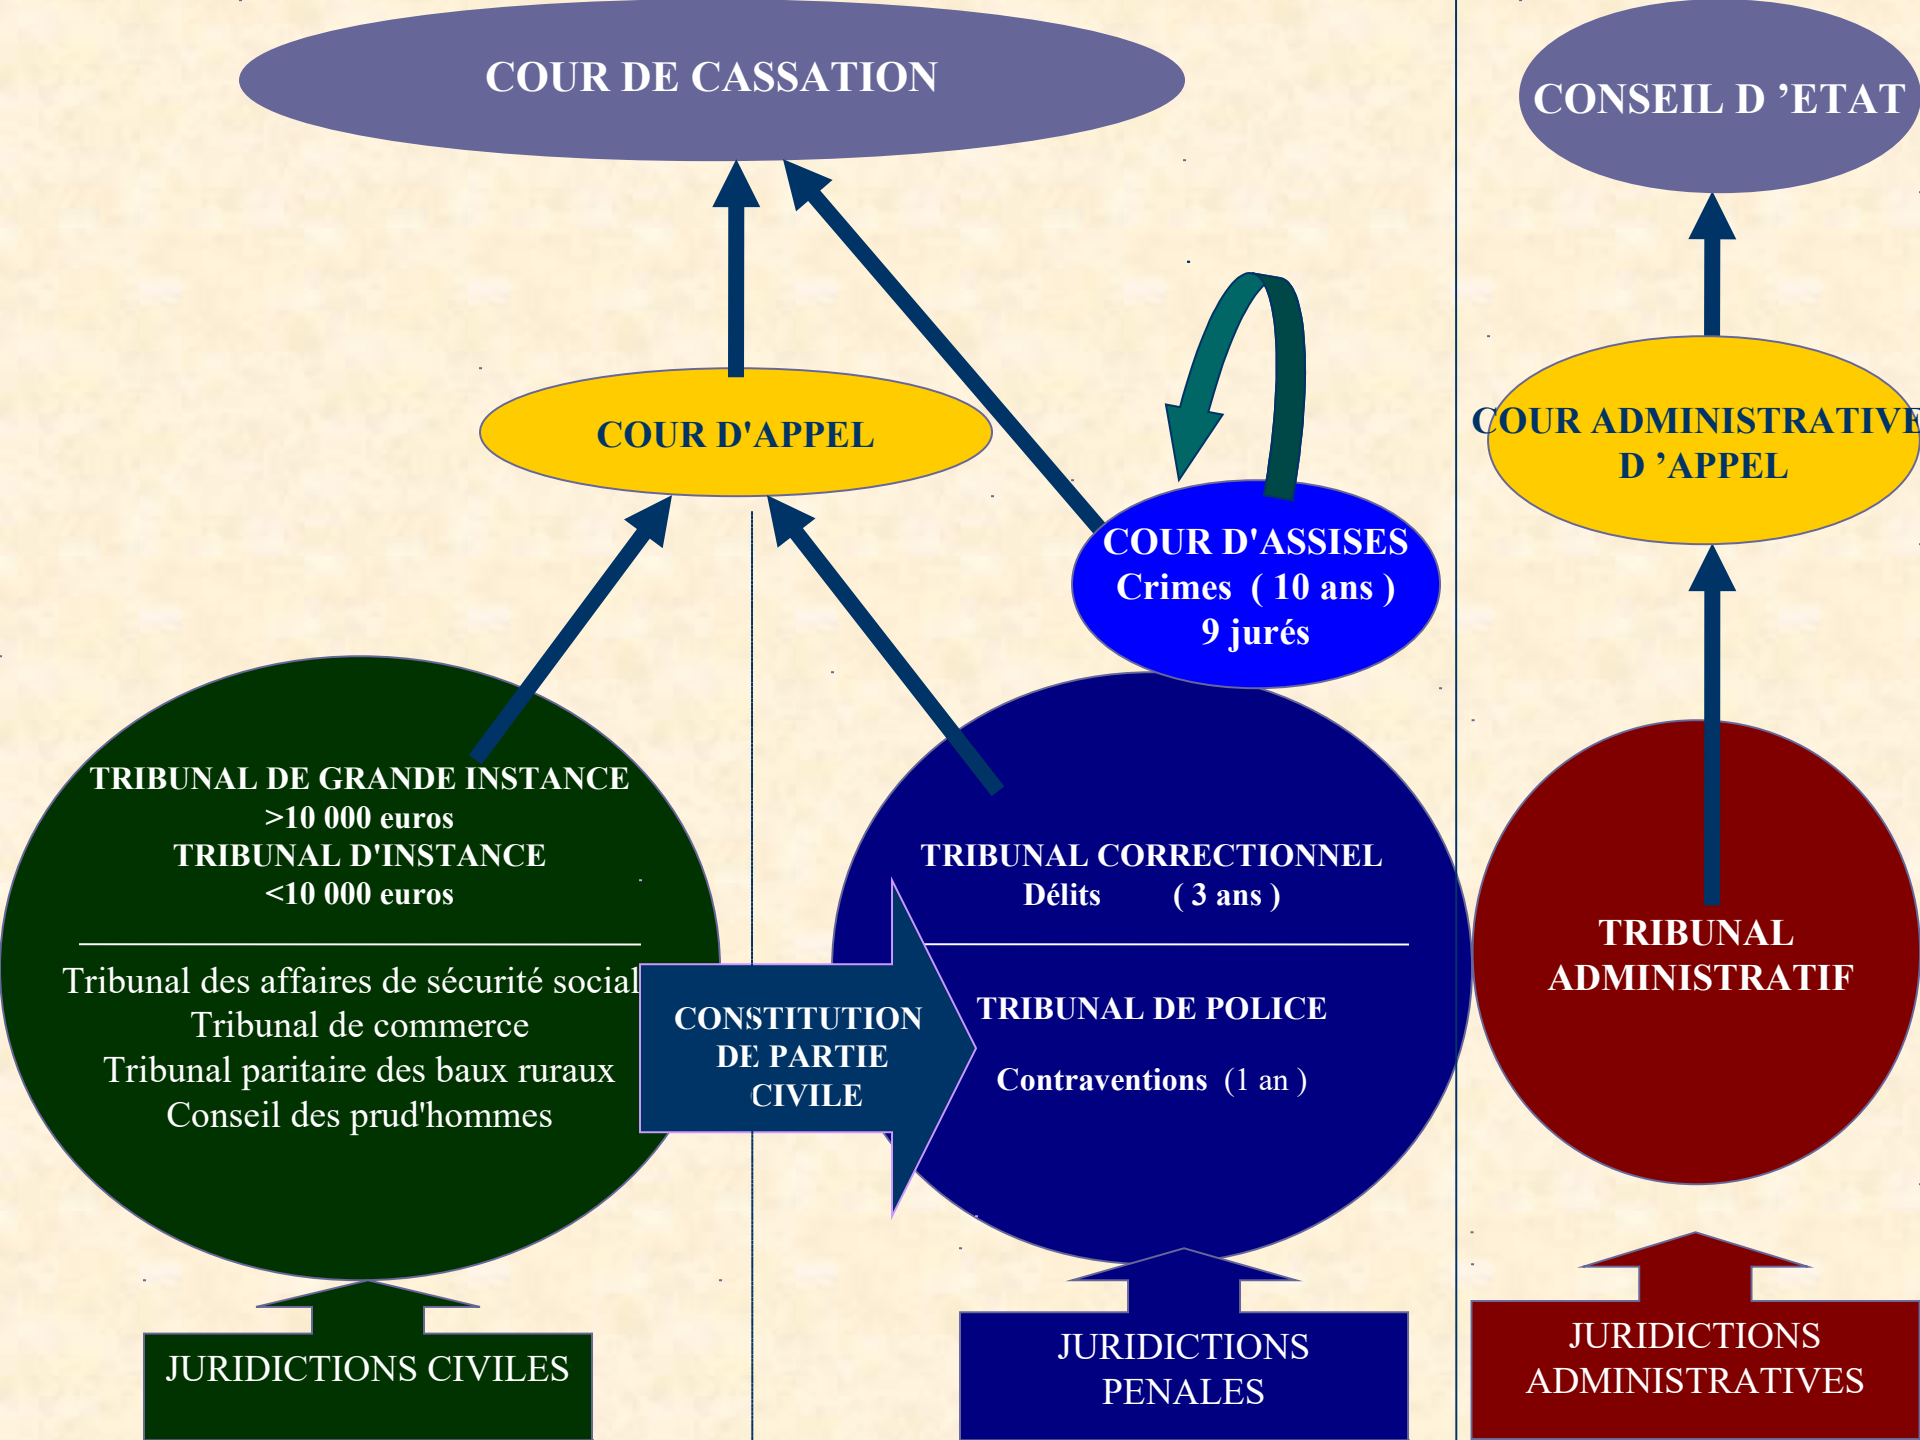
COUR DE CASSATION

CONSEIL D 'ETAT

COUR D'APPEL

COUR ADMINISTRATIVE D 'APPEL

COUR D'ASSISES
Crimes ( 10 ans )
9 jurés

TRIBUNAL DE GRANDE INSTANCE
>10 000 euros
TRIBUNAL D'INSTANCE
<10 000 euros

Tribunal des affaires de sécurité social
Tribunal de commerce
Tribunal paritaire des baux ruraux
Conseil des prud'hommes

CONSTITUTION DE PARTIE CIVILE

TRIBUNAL CORRECTIONNEL
Délits ( 3 ans )

TRIBUNAL DE POLICE

Contraventions (1 an )

TRIBUNAL ADMINISTRATIF

JURIDICTIONS CIVILES

JURIDICTIONS PENALES

JURIDICTIONS ADMINISTRATIVES